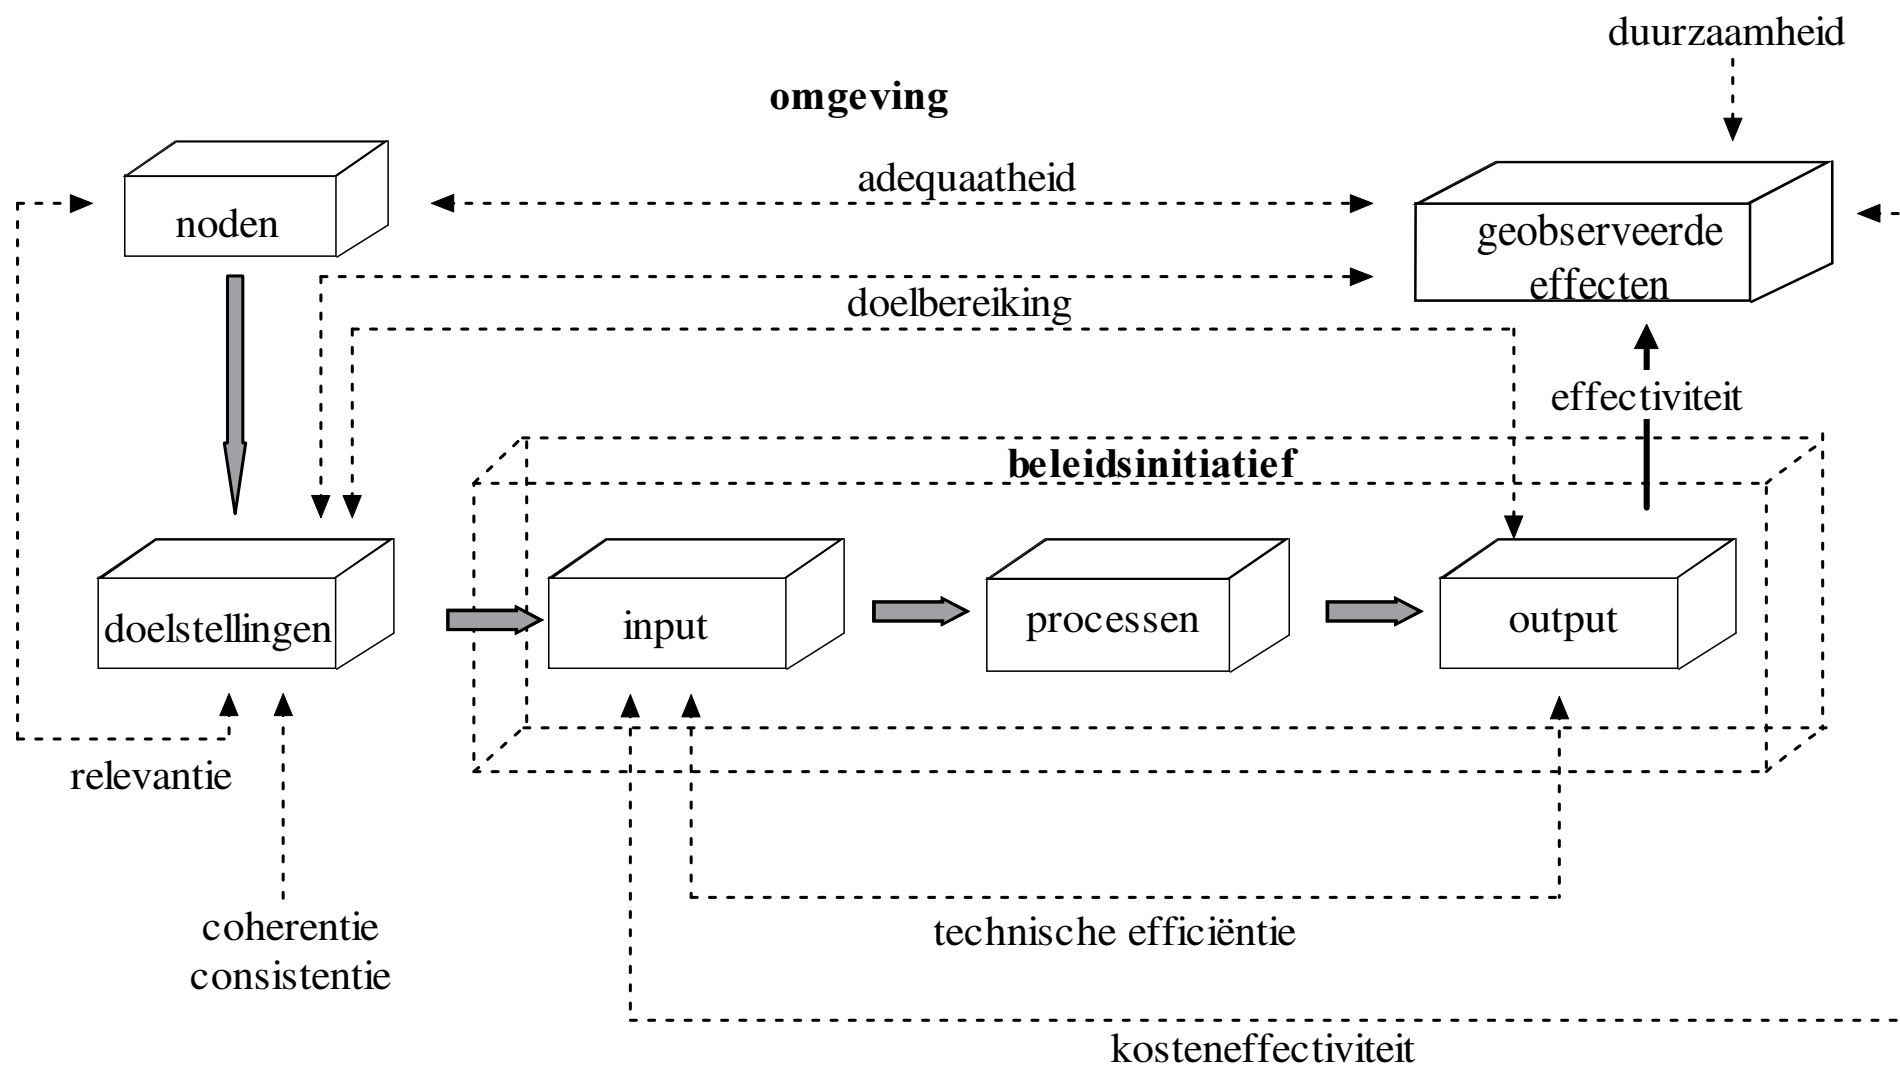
duurzaamheid

omgeving

noden

adequaatheid

geobserveerde effecten

doelbereiking

effectiviteit

beleidsinitiatief

doelstellingen

input

processen

output

relevantie

coherentie
consistentie

technische efficiëntie

kosteneffectiviteit